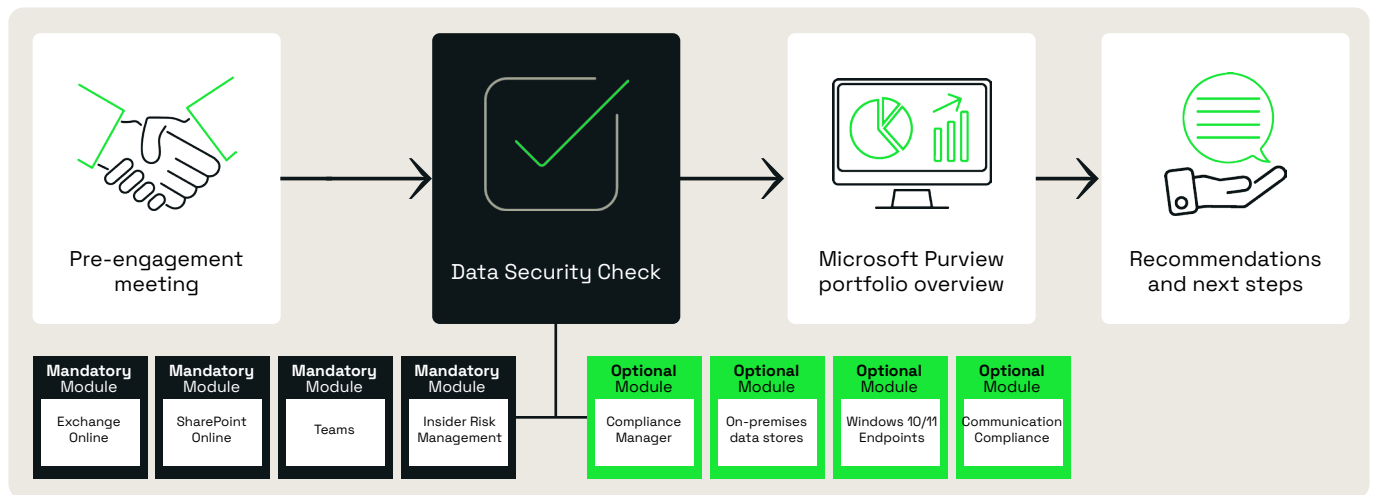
Pre-engagement meeting

Data Security Check

Microsoft Purview portfolio overview

Recommendations and next steps

Mandatory Module
Exchange Online

Mandatory Module
SharePoint Online

Mandatory Module
Teams

Mandatory Module
Insider Risk Management

Optional Module
Compliance Manager

Optional Module
On-premises data stores

Optional Module
Windows 10/11 Endpoints

Optional Module
Communication Compliance